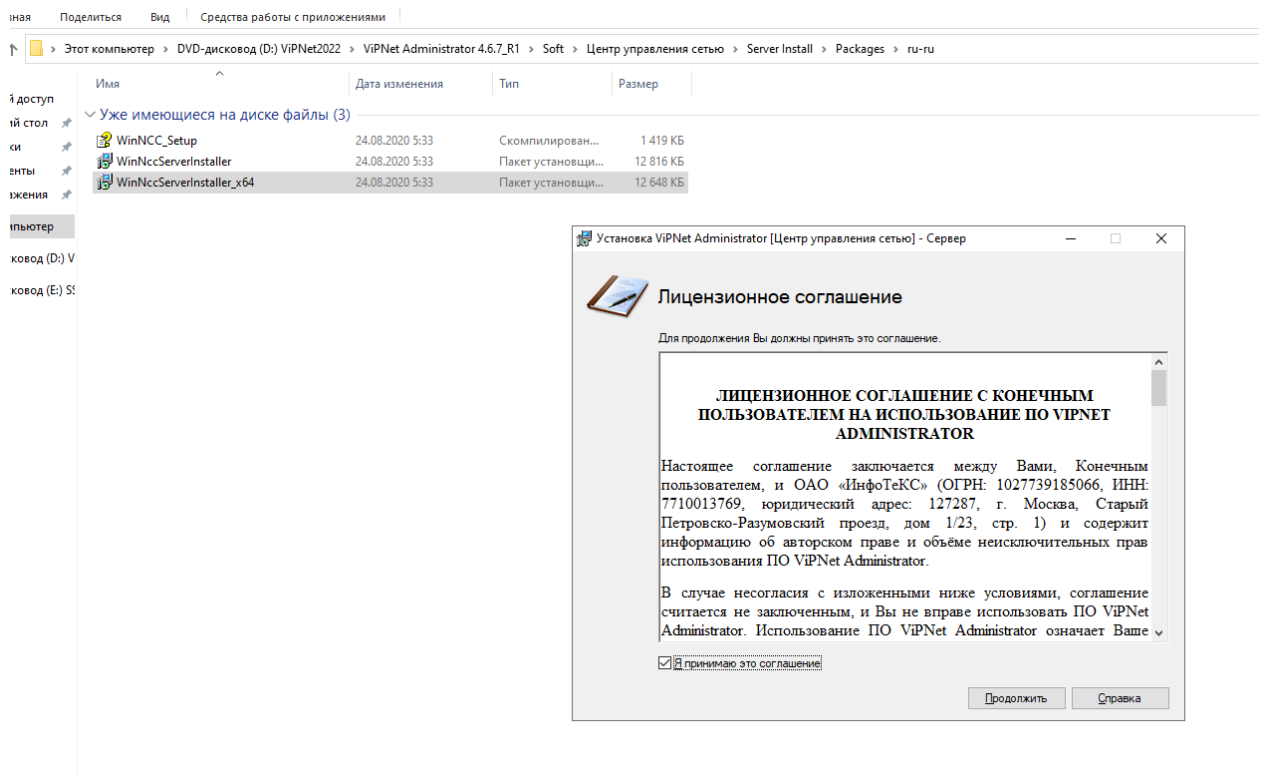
вная Поделиться Вид Средства работы с приложениями

› Этот компьютер › DVD-дисковод (D:) ViPNet2022 › ViPNet Administrator 4.6.7_R1 › Soft › Центр управления сетью › Server Install › Packages › ru-ru

й доступ
ий стол
ки
енты
ажения
мпьютер
ковод (D:) V
ковод (E:) SS

| Имя | Дата изменения | Тип | Размер |
|---|---|---|---|
| Уже имеющиеся на диске файлы (3) | | | |
| WinNCC_Setup | 24.08.2020 5:33 | Скомпилирован... | 1 419 КБ |
| WinNccServerInstaller | 24.08.2020 5:33 | Пакет установщи... | 12 816 КБ |
| WinNccServerInstaller_x64 | 24.08.2020 5:33 | Пакет установщи... | 12 648 КБ |

Установка ViPNet Administrator [Центр управления сетью] - Сервер

Лицензионное соглашение

Для продолжения Вы должны принять это соглашение.

ЛИЦЕНЗИОННОЕ СОГЛАШЕНИЕ С КОНЕЧНЫМ ПОЛЬЗОВАТЕЛЕМ НА ИСПОЛЬЗОВАНИЕ ПО VIPNET ADMINISTRATOR

Настоящее соглашение заключается между Вами, Конечным пользователем, и ОАО «ИнфоТеКС» (ОГРН: 1027739185066, ИНН: 7710013769, юридический адрес: 127287, г. Москва, Старый Петровско-Разумовский проезд, дом 1/23, стр. 1) и содержит информацию об авторском праве и объёме неисключительных прав использования ПО ViPNet Administrator.

В случае несогласия с изложенными ниже условиями, соглашение считается не заключенным, и Вы не вправе использовать ПО ViPNet Administrator. Использование ПО ViPNet Administrator означает Ваше

Я принимаю это соглашение

Продолжить Справка